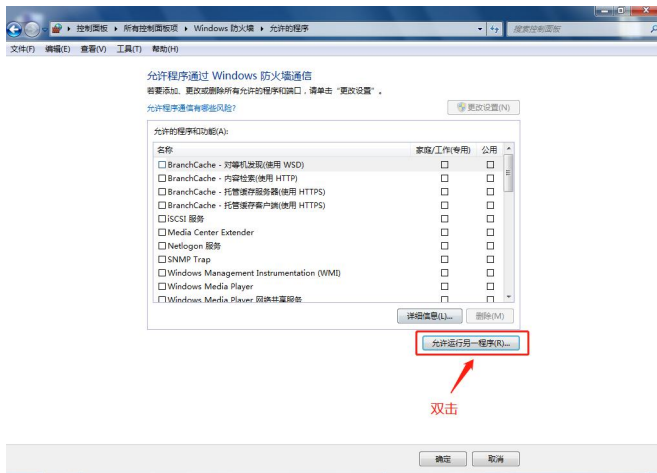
控制面板 ▸ 所有控制面板项 ▸ Windows 防火墙 ▸ 允许的程序

搜索控制面板

文件(F) 编辑(E) 查看(V) 工具(T) 帮助(H)

允许程序通过 Windows 防火墙通信

若要添加、更改或删除所有允许的程序和端口，请单击"更改设置"。

允许程序通信有哪些风险?

更改设置(N)

允许的程序和功能(A):

| 名称 | 家庭/工作(专用) | 公用 |
|---|---|---|
| ☐ BranchCache - 对等机发现(使用 WSD) | ☐ | ☐ |
| ☐ BranchCache - 内容检索(使用 HTTP) | ☐ | ☐ |
| ☐ BranchCache - 托管缓存服务器(使用 HTTPS) | ☐ | ☐ |
| ☐ BranchCache - 托管缓存客户端(使用 HTTPS) | ☐ | ☐ |
| ☐ iSCSI 服务 | ☐ | ☐ |
| ☐ Media Center Extender | ☐ | ☐ |
| ☐ Netlogon 服务 | ☐ | ☐ |
| ☐ SNMP Trap | ☐ | ☐ |
| ☐ Windows Management Instrumentation (WMI) | ☐ | ☐ |
| ☐ Windows Media Player | ☐ | ☐ |
| ☐ Windows Media Player 网络共享服务 | ☐ | ☐ |

详细信息(L)... 删除(M)

允许运行另一程序(R)...

双击

确定 取消